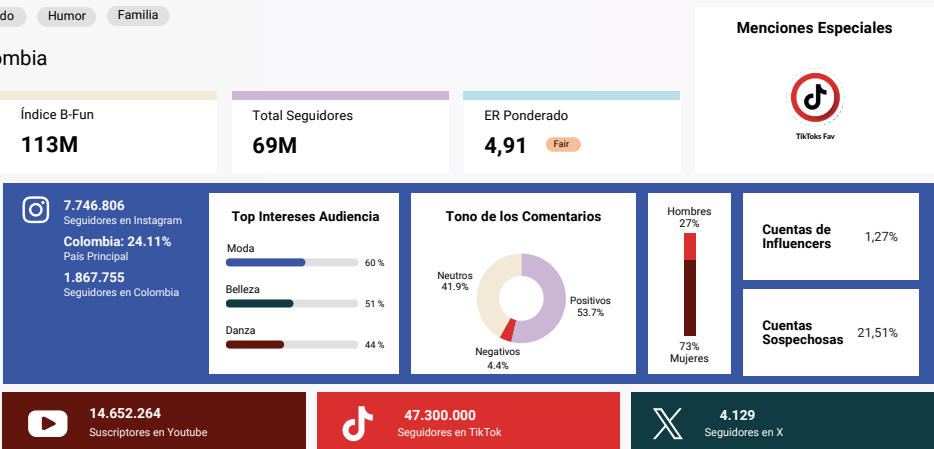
do Humor Familia

ombia

Índice B-Fun
113M

Total Seguidores
69M

ER Ponderado
4,91 Fair

Menciones Especiales

TikToks Fav

7.746.806
Seguidores en Instagram
Colombia: 24.11%
País Principal
1.867.755
Seguidores en Colombia

Top Intereses Audiencia
Moda 60 %
Belleza 51 %
Danza 44 %

Tono de los Comentarios
Neutros 41.9%
Positivos 53.7%
Negativos 4.4%

Hombres 27%
73% Mujeres

Cuentas de Influencers 1,27%

Cuentas Sospechosas 21,51%

14.652.264
Suscriptores en Youtube

47.300.000
Seguidores en TikTok

4.129
Seguidores en X